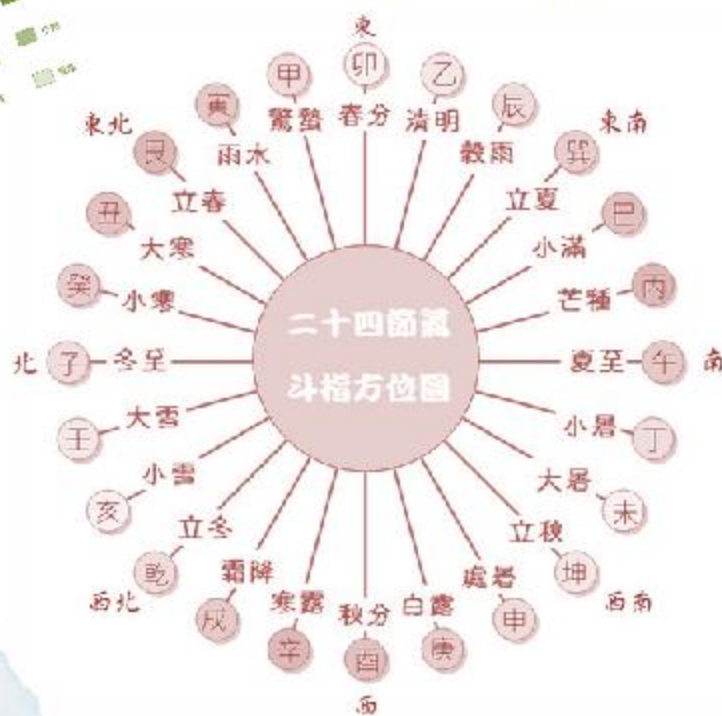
東
卯
春分
甲
驚蟄
乙
清明
寅
雨水
辰
穀雨
東北
艮
立春
巽
東南
立夏
丑
大寒
巳
小滿
癸
小寒
丙
芒種
二十四節氣
斗指方位圖
北
子
冬至
夏至
午
南
壬
大雪
小暑
丁
小雪
大暑
亥
未
立冬
立秋
乾
坤
西北
霜降
處暑
西南
戌
寒露
秋分
白露
申
辛
酉
庚
西